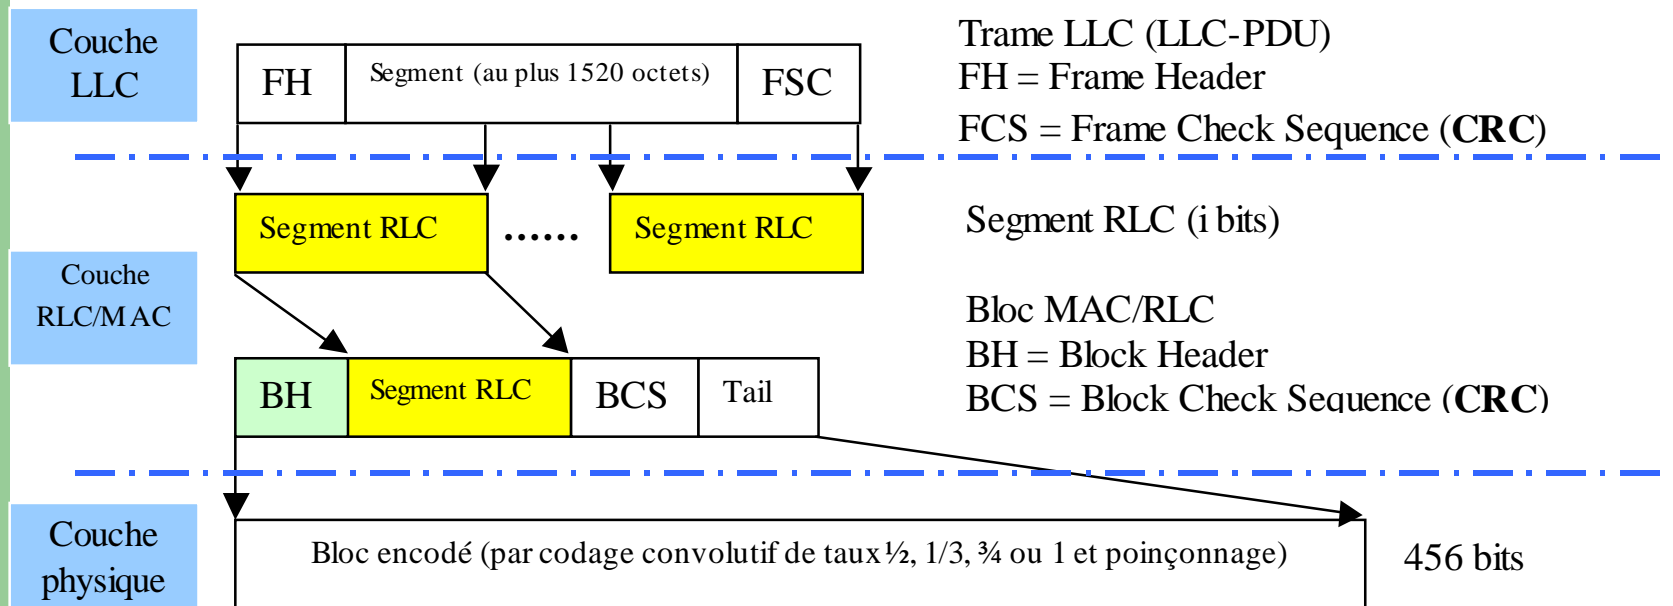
Couche LLC

FH | Segment (au plus 1520 octets) | FSC

Trame LLC (LLC-PDU)
FH = Frame Header
FCS = Frame Check Sequence (**CRC**)

Segment RLC ...... Segment RLC

Segment RLC (i bits)

Couche RLC/MAC

BH | Segment RLC | BCS | Tail

Bloc MAC/RLC
BH = Block Header
BCS = Block Check Sequence (**CRC**)

Couche physique

Bloc encodé (par codage convolutif de taux ½, 1/3, ¾ ou 1 et poinçonnage)

456 bits